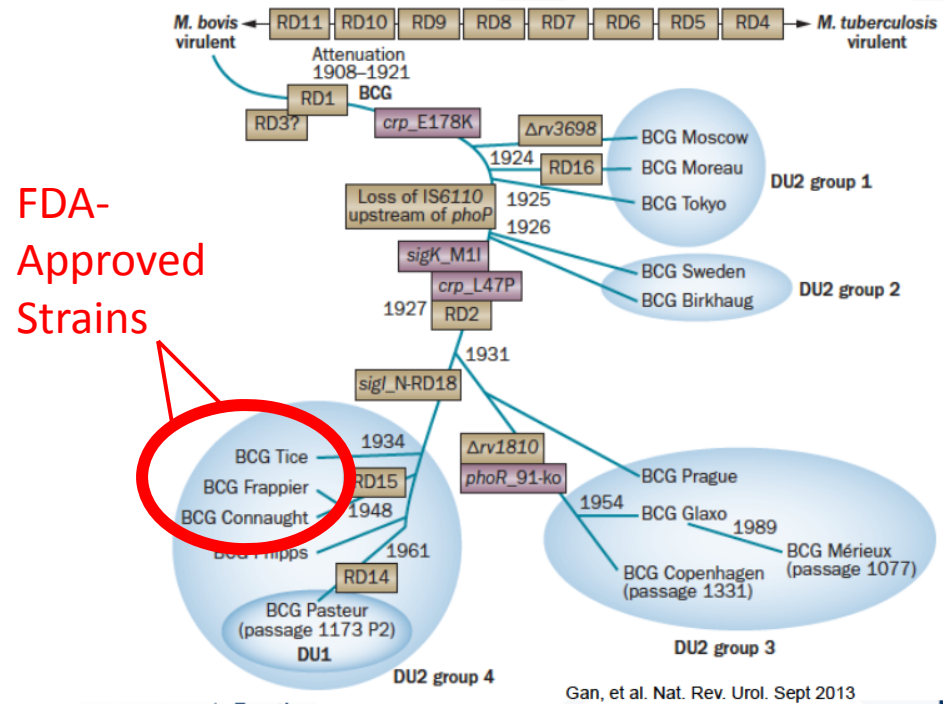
M. bovis virulent

RD11 RD10 RD9 RD8 RD7 RD6 RD5 RD4

M. tuberculosis virulent

Attenuation 1908–1921

BCG

RD1

RD3?

crp_E178K

Δrv3698

1924

RD16

BCG Moscow

BCG Moreau

BCG Tokyo

DU2 group 1

FDA-Approved Strains

Loss of IS6110 upstream of phoP

1925

1926

sigK_M1I

crp_L47P

BCG Sweden

BCG Birkhaug

DU2 group 2

1927

RD2

1931

sigI_N-RD18

1934

BCG Tice

BCG Frappier

BCG Connaught

RD15

1948

BCG Phipps

1961

RD14

BCG Pasteur (passage 1173 P2)

DU1

DU2 group 4

Δrv1810

phoR_91-ko

BCG Prague

1954

BCG Glaxo

1989

BCG Mérieux (passage 1077)

BCG Copenhagen (passage 1331)

DU2 group 3

Gan, et al. Nat. Rev. Urol. Sept 2013